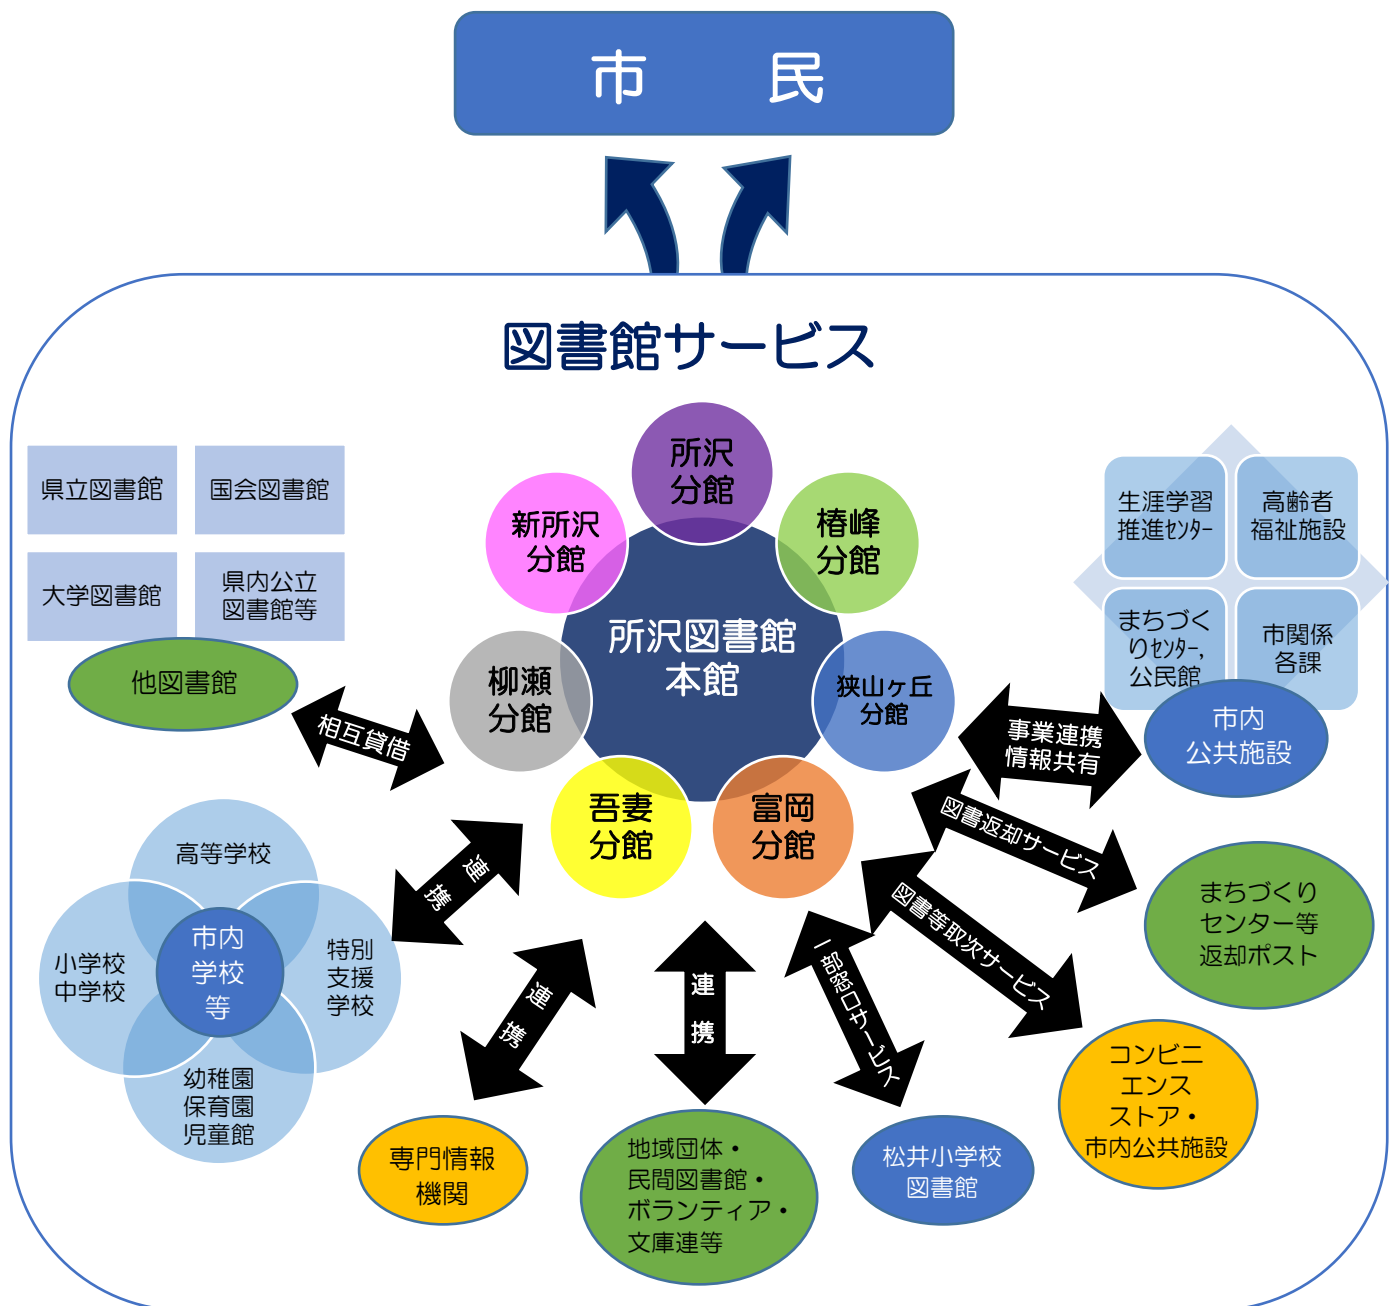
市　民

図書館サービス

県立図書館

国会図書館

大学図書館

県内公立図書館等

他図書館

相互貸借

所沢分館

新所沢分館

椿峰分館

所沢図書館本館

柳瀬分館

狭山ヶ丘分館

吾妻分館

富岡分館

生涯学習推進センター

高齢者福祉施設

まちづくりセンター,公民館

市関係各課

市内公共施設

事業連携情報共有

図書返却サービス

まちづくりセンター等返却ポスト

図書等取次サービス

コンビニエンスストア・市内公共施設

一部窓口サービス

松井小学校図書館

連携

地域団体・民間図書館・ボランティア・文庫連等

連携

専門情報機関

連携

高等学校

小学校中学校

市内学校等

特別支援学校

幼稚園保育園児童館